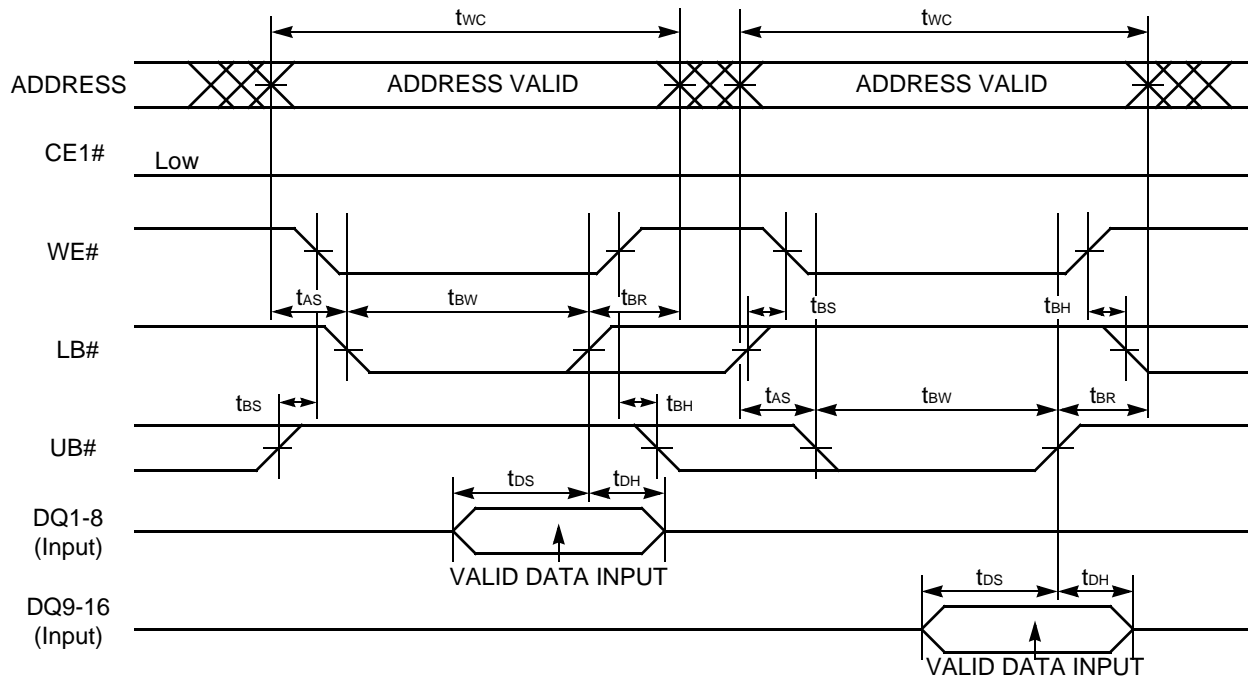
$t_{WC}$
$t_{WC}$
ADDRESS
ADDRESS VALID
ADDRESS VALID
CE1#
Low
WE#
$t_{AS}$
$t_{BW}$
$t_{BR}$
$t_{BS}$
$t_{BH}$
LB#
$t_{BS}$
$t_{BH}$
$t_{AS}$
$t_{BW}$
$t_{BR}$
UB#
$t_{DS}$
$t_{DH}$
DQ1-8 (Input)
VALID DATA INPUT
DQ9-16 (Input)
$t_{DS}$
$t_{DH}$
VALID DATA INPUT